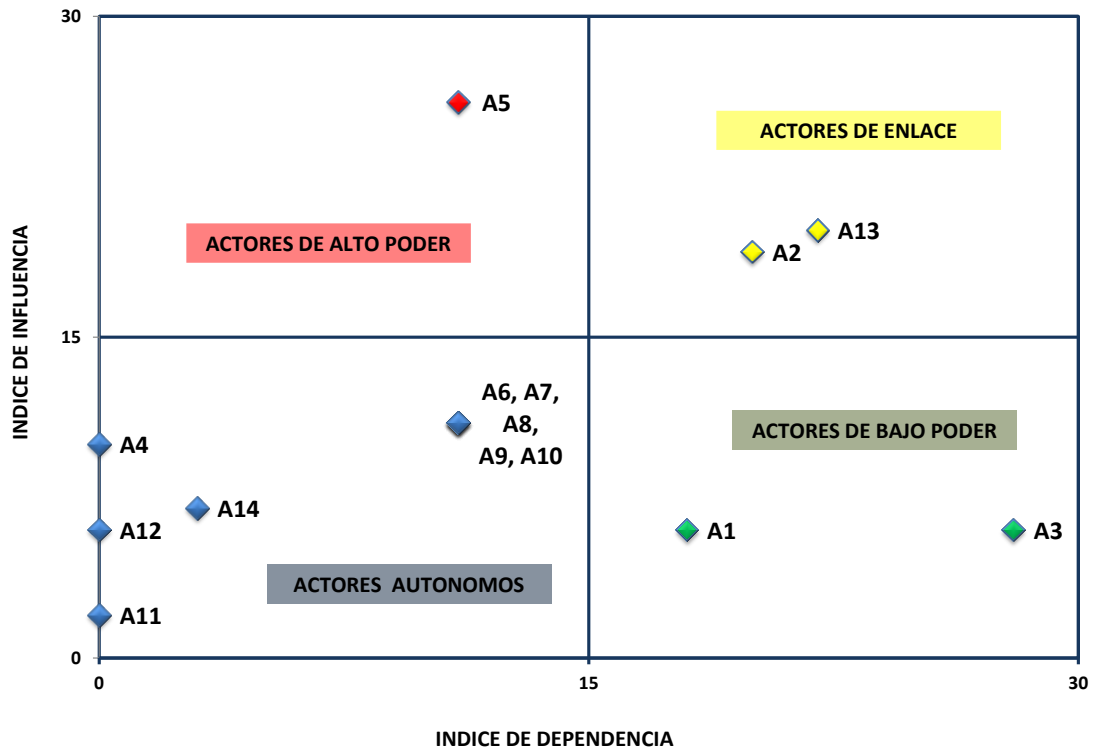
INDICE DE INFLUENCIA

30

15

0

A5

ACTORES DE ENLACE

ACTORES DE ALTO PODER

A13

A2

A6, A7, A8, A9, A10

ACTORES DE BAJO PODER

A4

A14

A12

A1

A3

ACTORES AUTONOMOS

A11

0

15

30

INDICE DE DEPENDENCIA